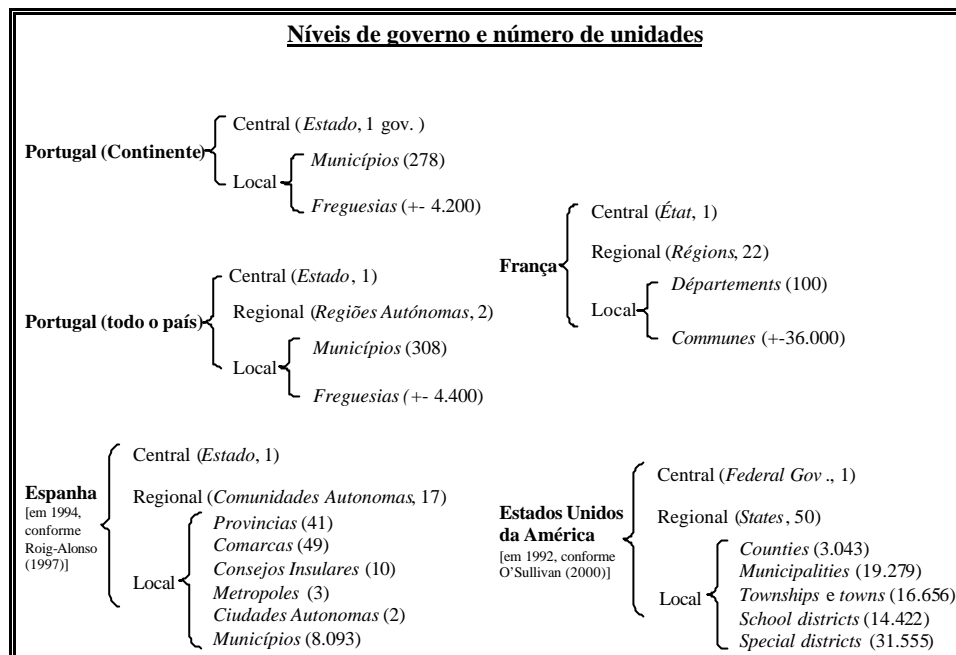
Níveis de governo e número de unidades

Portugal (Continente)
Central (*Estado*, 1 gov. )
Local
*Municípios* (278)
*Freguesias* (+- 4.200)

França
Central (*État*, 1)
Regional (*Régions*, 22)
Local
*Départements* (100)
*Communes* (+-36.000)

Portugal (todo o país)
Central (*Estado*, 1)
Regional (*Regiões Autónomas*, 2)
Local
*Municípios* (308)
*Freguesias (*+- 4.400)

Espanha
[em 1994, conforme Roig-Alonso (1997)]
Central (*Estado*, 1)
Regional (*Comunidades Autonomas*, 17)
Local
*Provincias* (41)
*Comarcas* (49)
*Consejos Insulares* (10)
*Metropoles* (3)
*Ciudades Autonomas* (2)
*Municípios* (8.093)

Estados Unidos da América
[em 1992, conforme O'Sullivan (2000)]
Central (*Federal Gov*., 1)
Regional (*States*, 50)
Local
*Counties* (3.043)
*Municipalities* (19.279)
*Townships* e *towns* (16.656)
*School districts* (14.422)
*Special districts* (31.555)